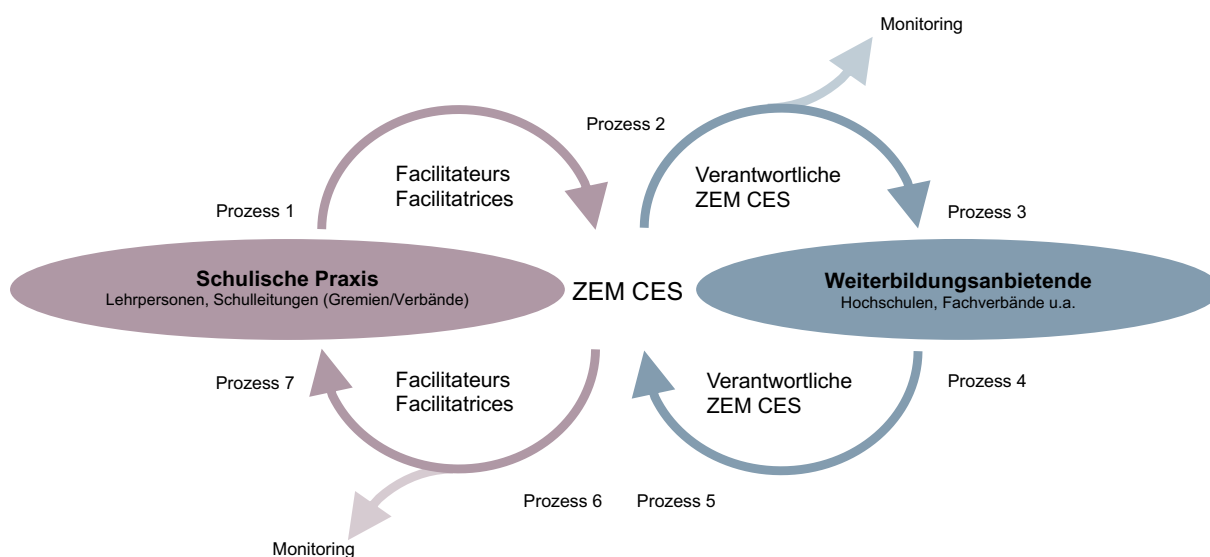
Monitoring

Prozess 2

Facilitateurs
Facilitatrices

Verantwortliche
ZEM CES

Prozess 1

Prozess 3

Schulische Praxis
Lehrpersonen, Schulleitungen (Gremien/Verbände)

ZEM CES

Weiterbildungsanbietende
Hochschulen, Fachverbände u.a.

Prozess 7

Facilitateurs
Facilitatrices

Verantwortliche
ZEM CES

Prozess 4

Prozess 6

Prozess 5

Monitoring